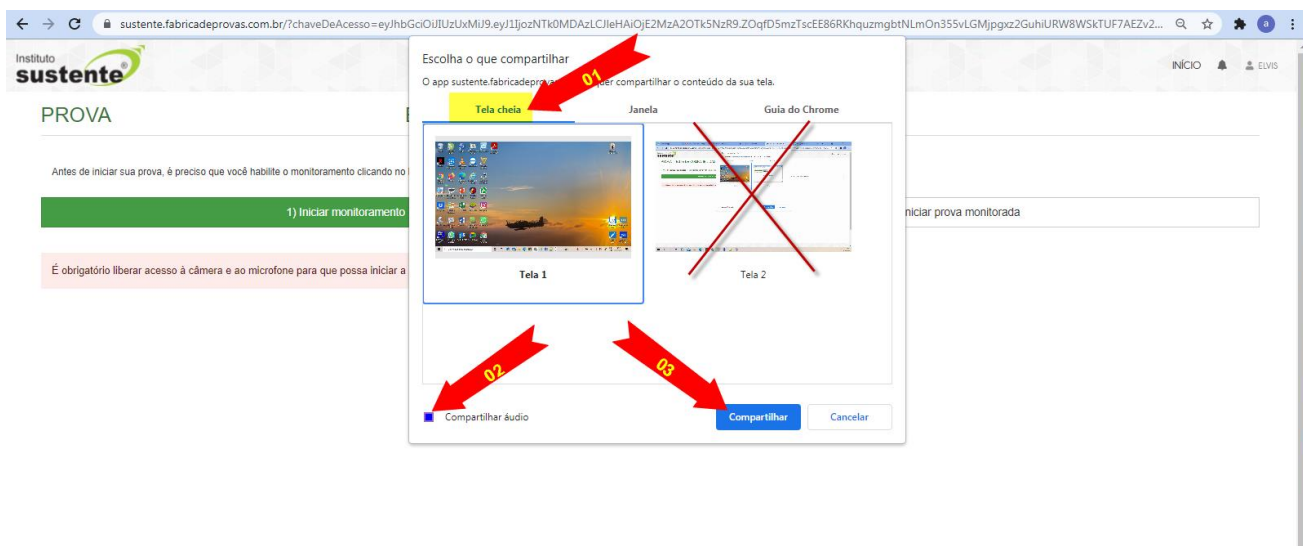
sustente.fabricadeprovas.com.br/?chaveDeAcesso=eyJhbGciOiJIUzUxMiJ9.eyJ1IjozNTk0MDAzLCJleHAiOjE2MzA2OTk5NzR9.ZOqfD5mzTscEE86RKhquzmgbtNLmOn355vLGMjpgxz2GuhiURW8WSkTUF7AEZv2...

Instituto sustente

INÍCIO ELVIS

PROVA

Antes de iniciar sua prova, é preciso que você habilite o monitoramento clicando no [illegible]

1) Iniciar monitoramento

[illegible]niciar prova monitorada

É obrigatório liberar acesso à câmera e ao microfone para que possa iniciar a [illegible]

Escolha o que compartilhar

O app sustente.fabricadeprova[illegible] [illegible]der compartilhar o conteúdo da sua tela.

01

Tela cheia

Janela

Guia do Chrome

Tela 1

Tela 2

02

03

Compartilhar áudio

Compartilhar

Cancelar